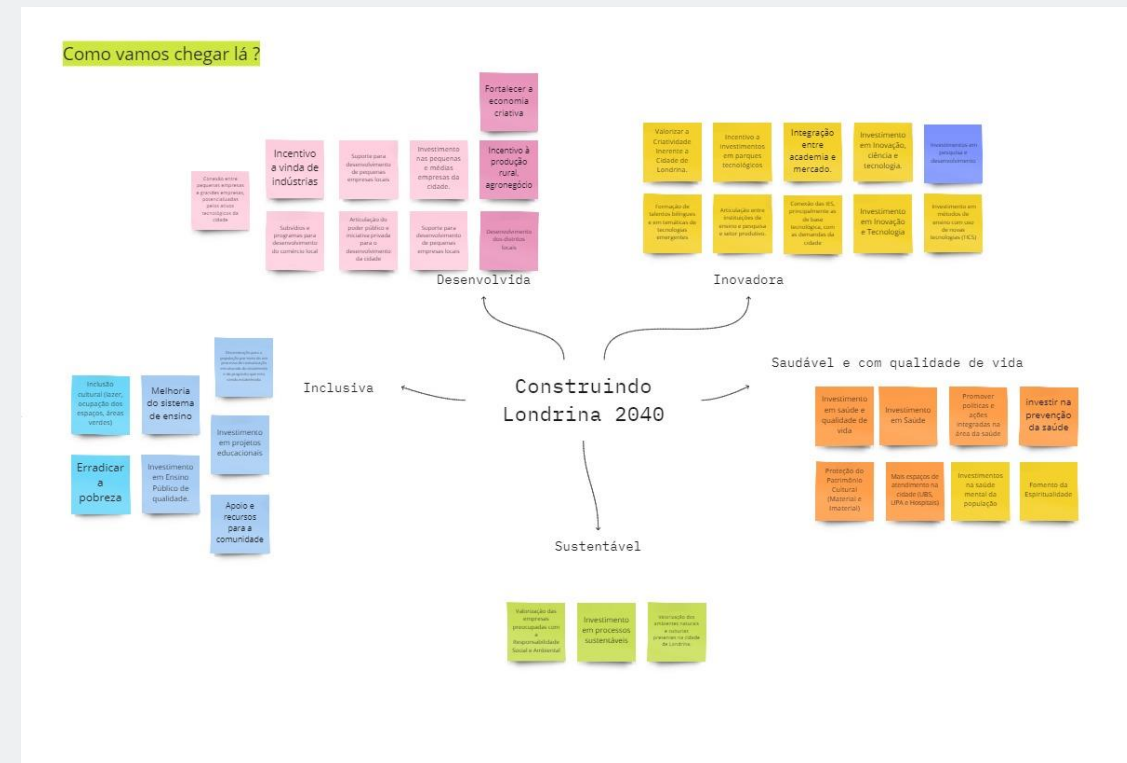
Como vamos chegar lá ?

Construindo Londrina 2040

Desenvolvida

Conexão entre pequenas empresas e grandes empresas, potencialidades pelos atores tecnológicos da cidade

Incentivo a vinda de indústrias

Suporte para desenvolvimento de pequenas empresas locais.

Investimento nas pequenas e médias empresas da cidade.

Fortalecer a economia criativa

Incentivo à produção rural, agronegócio

Subsídios e programas para desenvolvimento do comércio local

Articulação do poder público e iniciativa privada para o desenvolvimento da cidade

Suporte para desenvolvimento de pequenas empresas locais

Desenvolvimento dos distritos locais

Inovadora

Valorizar a Criatividade Inerente à Cidade de Londrina.

Incentivo a investimentos em parques tecnológicos

Integração entre academia e mercado.

Investimento em Inovação, ciência e tecnologia.

Investimentos em pesquisa e desenvolvimento

Formação de talentos bilíngues e em temáticas de tecnologias emergentes

Articulação entre instituições de ensino e pesquisa e setor produtivo.

Conexão das IES, principalmente as de base tecnológica, com as demandas da cidade

Investimento em Inovação e Tecnologia

Investimento em métodos de ensino com uso de novas tecnologias (TICs)

Inclusiva

Inclusão cultural (lazer, ocupação dos espaços, áreas verdes)

Melhoria do sistema de ensino

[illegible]

Investimento em projetos educacionais

Erradicar a pobreza

Investimento em Ensino Público de qualidade.

Apoio e recursos para a comunidade

Saudável e com qualidade de vida

Investimento em saúde e qualidade de vida

Investimento em Saúde

Promover políticas e ações integradas na área da saúde

Investir na prevenção da saúde

Proteção do Patrimônio Cultural (Material e Imaterial)

Mais espaços de atendimento na cidade (UBS, UPA e Hospitais)

Investimentos na saúde mental da população

Fomento da Espiritualidade

Sustentável

Valorização das empresas preocupadas com a Responsabilidade Social e Ambiental

Investimento em processos sustentáveis

Valorização dos ambientes naturais e culturais presentes na cidade de Londrina